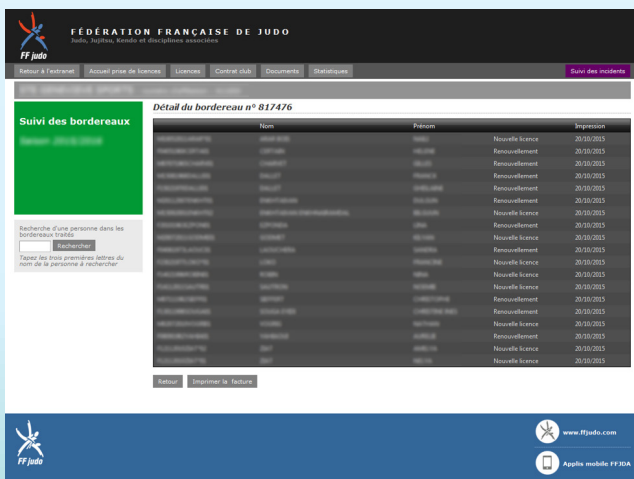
FF judo

FÉDÉRATION FRANÇAISE DE JUDO
Judo, Jujitsu, Kendo et disciplines associées

Retour à l'extranet | Accueil prise de licences | Licences | Contrat club | Documents | Statistiques | Suivi des incidents

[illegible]

Suivi des bordereaux
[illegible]

Recherche d'une personne dans les bordereaux traités
Rechercher
Tapez les trois premières lettres du nom de la personne à rechercher

Détail du bordereau n° 817476

| | Nom | Prénom | | Impression |
|---|---|---|---|---|
| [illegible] | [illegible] | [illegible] | Nouvelle licence | 20/10/2015 |
| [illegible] | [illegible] | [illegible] | Renouvellement | 20/10/2015 |
| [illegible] | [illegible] | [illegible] | Renouvellement | 20/10/2015 |
| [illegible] | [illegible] | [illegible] | Renouvellement | 20/10/2015 |
| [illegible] | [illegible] | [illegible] | Renouvellement | 20/10/2015 |
| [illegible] | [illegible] | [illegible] | Renouvellement | 20/10/2015 |
| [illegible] | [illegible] | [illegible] | Nouvelle licence | 20/10/2015 |
| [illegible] | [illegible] | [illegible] | Renouvellement | 20/10/2015 |
| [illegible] | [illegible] | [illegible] | Nouvelle licence | 20/10/2015 |
| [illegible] | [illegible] | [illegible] | Renouvellement | 20/10/2015 |
| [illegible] | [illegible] | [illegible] | Nouvelle licence | 20/10/2015 |
| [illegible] | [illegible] | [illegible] | Renouvellement | 20/10/2015 |
| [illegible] | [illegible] | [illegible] | Renouvellement | 20/10/2015 |
| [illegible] | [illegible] | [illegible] | Renouvellement | 20/10/2015 |
| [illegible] | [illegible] | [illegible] | Renouvellement | 20/10/2015 |
| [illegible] | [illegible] | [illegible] | Renouvellement | 20/10/2015 |
| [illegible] | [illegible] | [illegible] | Nouvelle licence | 20/10/2015 |
| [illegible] | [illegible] | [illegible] | Renouvellement | 20/10/2015 |
| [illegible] | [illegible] | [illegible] | Renouvellement | 20/10/2015 |
| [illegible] | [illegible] | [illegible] | Renouvellement | 20/10/2015 |

Retour | Imprimer la facture

FF judo

www.ffjudo.com
Applis mobile FFJDA